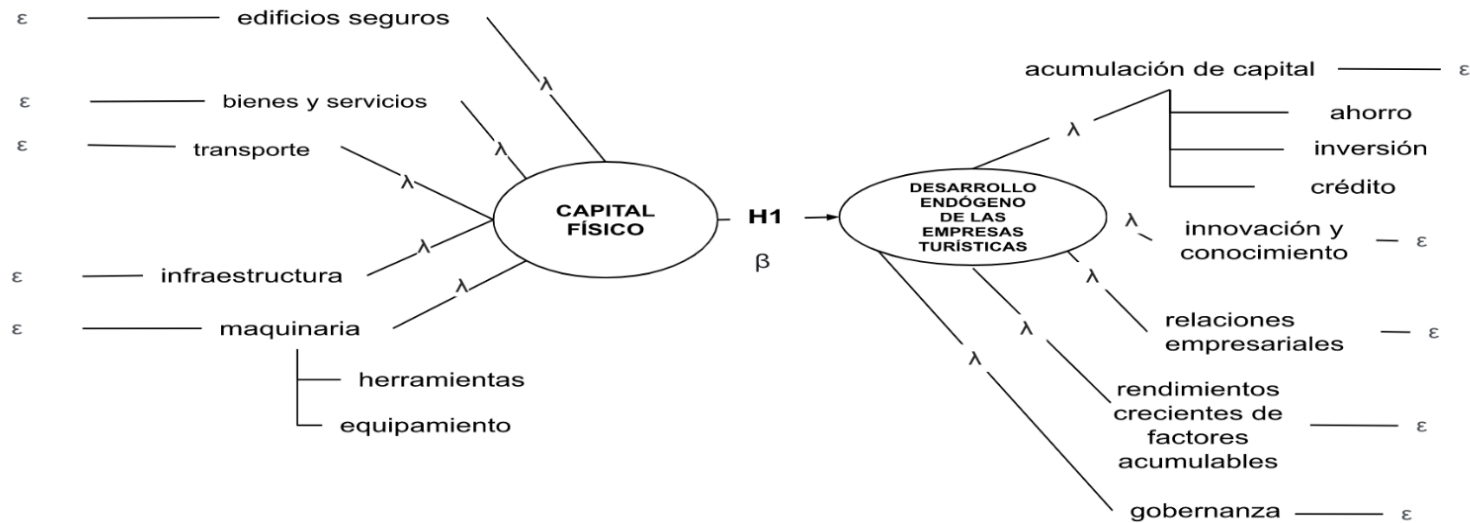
ε edificios seguros
ε bienes y servicios
ε transporte
ε infraestructura
ε maquinaria
herramientas
equipamiento

λ
λ
λ
λ
λ

CAPITAL FÍSICO

H1
β

DESARROLLO ENDÓGENO DE LAS EMPRESAS TURÍSTICAS

acumulación de capital ε
λ
ahorro
inversión
crédito
λ innovación y conocimiento ε
λ relaciones empresariales ε
λ rendimientos crecientes de factores acumulables ε
λ gobernanza ε